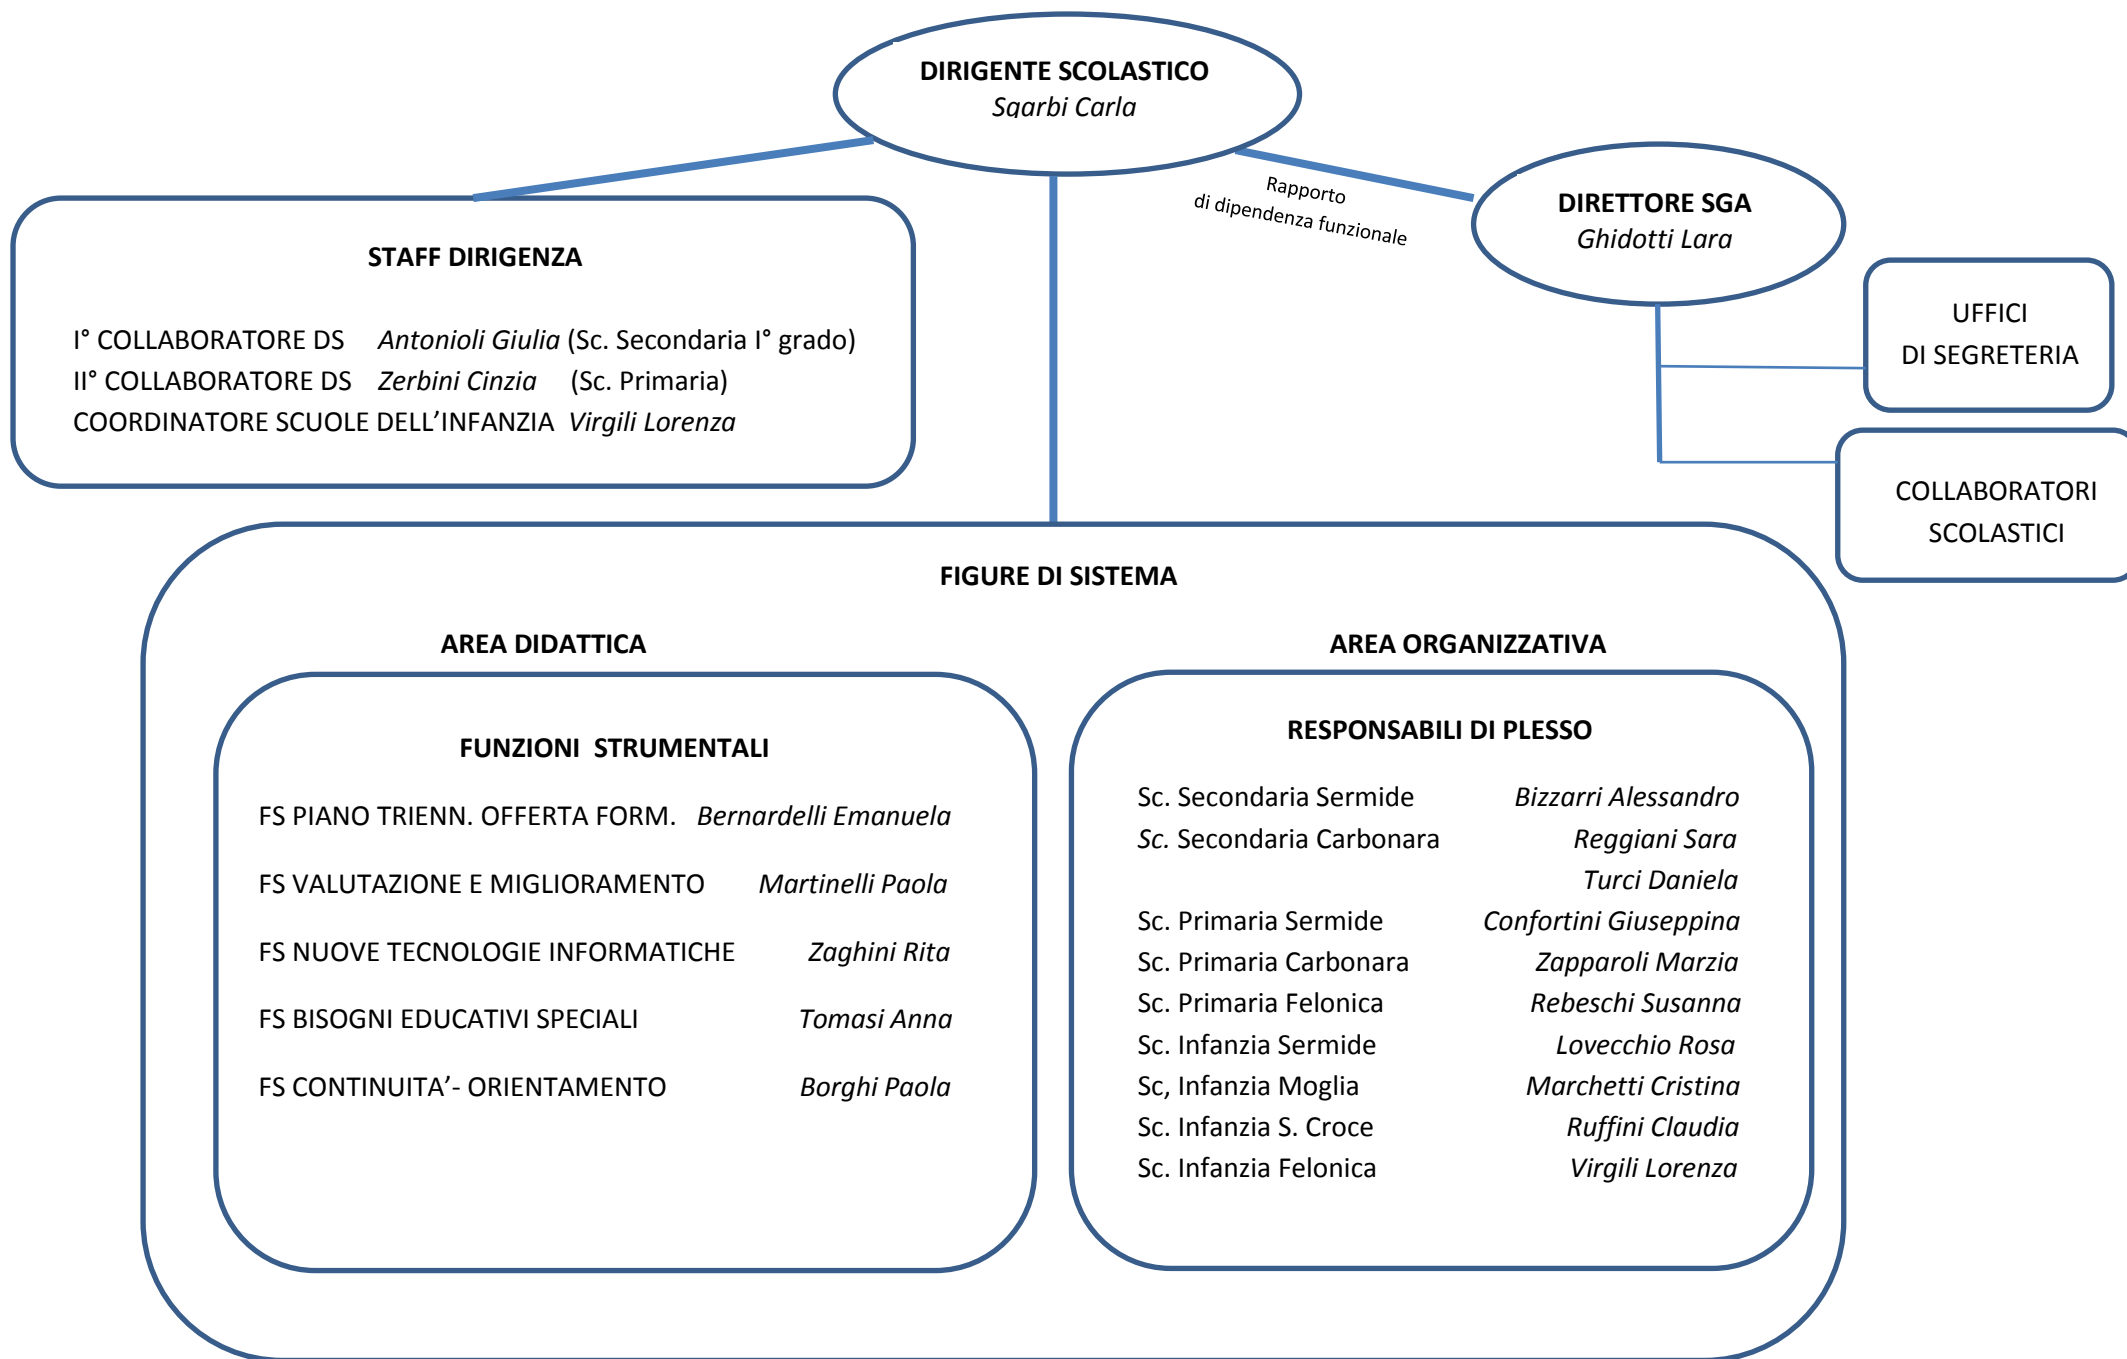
DIRIGENTE SCOLASTICO
Sgarbi Carla

Rapporto
di dipendenza funzionale

DIRETTORE SGA
Ghidotti Lara

UFFICI
DI SEGRETERIA

COLLABORATORI
SCOLASTICI

STAFF DIRIGENZA

I° COLLABORATORE DS Antonioli Giulia (Sc. Secondaria I° grado)
II° COLLABORATORE DS Zerbini Cinzia (Sc. Primaria)
COORDINATORE SCUOLE DELL'INFANZIA Virgili Lorenza

FIGURE DI SISTEMA

AREA DIDATTICA

FUNZIONI STRUMENTALI

FS PIANO TRIENN. OFFERTA FORM. Bernardelli Emanuela

FS VALUTAZIONE E MIGLIORAMENTO Martinelli Paola

FS NUOVE TECNOLOGIE INFORMATICHE Zaghini Rita

FS BISOGNI EDUCATIVI SPECIALI Tomasi Anna

FS CONTINUITA'- ORIENTAMENTO Borghi Paola

AREA ORGANIZZATIVA

RESPONSABILI DI PLESSO

| | |
|---|---|
| Sc. Secondaria Sermide | Bizzarri Alessandro |
| Sc. Secondaria Carbonara | Reggiani Sara |
| | Turci Daniela |
| Sc. Primaria Sermide | Confortini Giuseppina |
| Sc. Primaria Carbonara | Zapparoli Marzia |
| Sc. Primaria Felonica | Rebeschi Susanna |
| Sc. Infanzia Sermide | Lovecchio Rosa |
| Sc, Infanzia Moglia | Marchetti Cristina |
| Sc. Infanzia S. Croce | Ruffini Claudia |
| Sc. Infanzia Felonica | Virgili Lorenza |